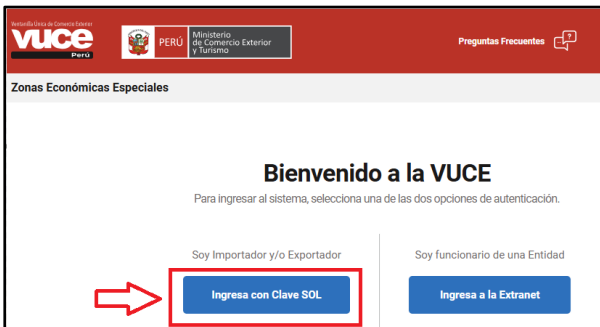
Ventanilla Única de Comercio Exterior
vuce
Perú

PERÚ Ministerio de Comercio Exterior y Turismo

Preguntas Frecuentes

Zonas Económicas Especiales

Bienvenido a la VUCE

Para ingresar al sistema, selecciona una de las dos opciones de autenticación.

Soy Importador y/o Exportador

Ingresa con Clave SOL

Soy funcionario de una Entidad

Ingresa a la Extranet